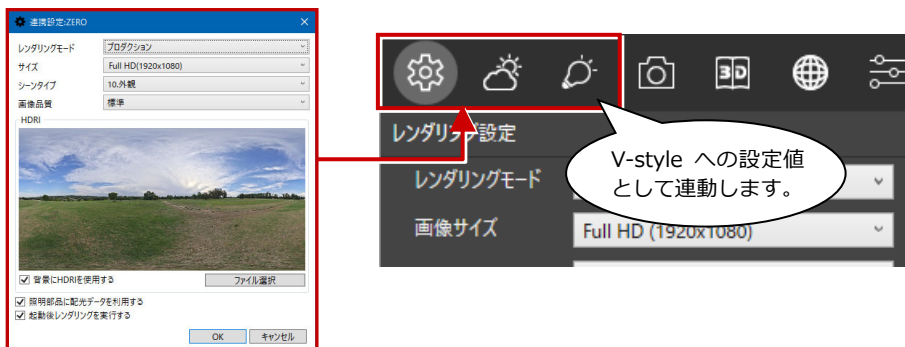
連携設定:ZERO

| | |
|---|---|
| レンダリングモード | プロダクション |
| サイズ | Full HD(1920x1080) |
| シーンタイプ | 10.外観 |
| 画像品質 | 標準 |

HDRI

☑ 背景にHDRIを使用する

ファイル選択

☑ 照明部品に配光データを利用する

☑ 起動後レンダリングを実行する

OK キャンセル

3D

レンダリング設定

レンダリングモード

画像サイズ

Full HD (1920x1080)

V-style への設定値として連動します。